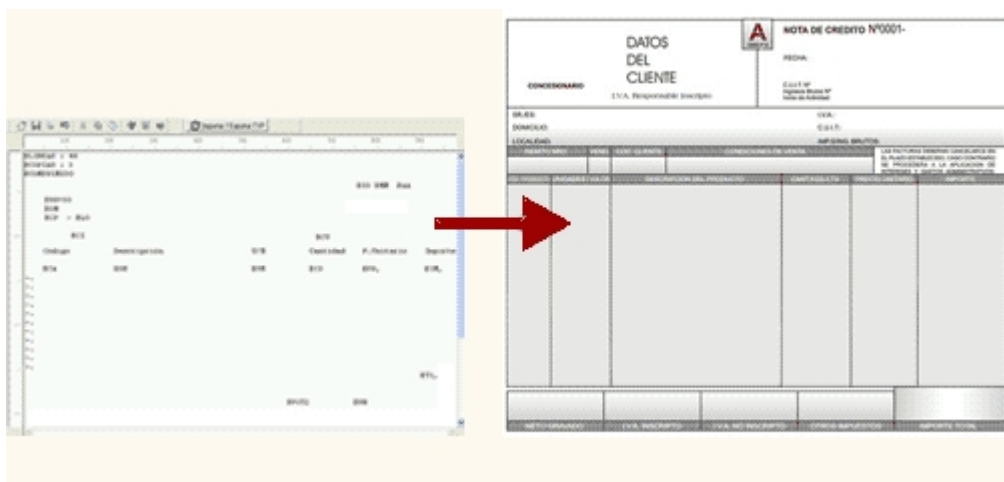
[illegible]

DATOS DEL CLIENTE

CONCESIONARIO

I.V.A. Responsable Inscripto

A

NOTA DE CREDITO Nº0001-

FECHA:

C.U.I.T. Nº
Ingresos Brutos Nº
Inicio de Actividad

SR.(ES):

DOMICILIO:

LOCALIDAD:

I.V.A.:

C.U.I.T.:

INGRESOS BRUTOS:

REMITO Nº

CONDICIONES DE VENTA

LAS FACTURAS DEBERAN CANCELARSE EN EL PLAZO ESTABLECIDO, CASO CONTRARIO SE PROCEDERA A LA APLICACION DE INTERESES Y GASTOS ADMINISTRATIVOS

DESCRIPCION DEL PRODUCTO

CANTIDAD/LTS

PRECIO UNITARIO

IMPORTE

NETO GRAVADO

I.V.A. INSCRIPTO

I.V.A. NO INSCRIPTO

OTROS IMPUESTOS

IMPORTE TOTAL